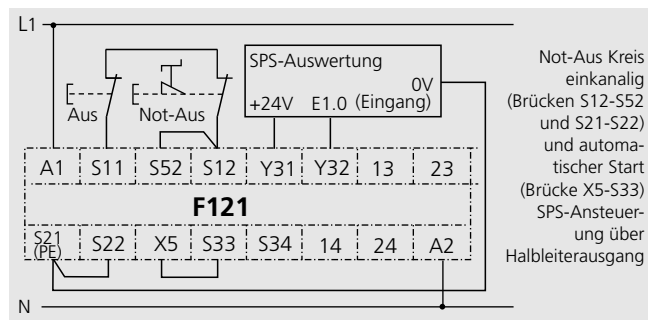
L1

Aus

Not-Aus

SPS-Auswertung

0V

+24V E1.0 (Eingang)

| A1 | S11 | S52 | S12 | Y31 | Y32 | 13 | 23 |
|---|---|---|---|---|---|---|---|
| F121 | | | | | | | |
| S21 (PE) | S22 | X5 | S33 | S34 | 14 | 24 | A2 |

N

Not-Aus Kreis einkanalig (Brücken S12-S52 und S21-S22) und automatischer Start (Brücke X5-S33) SPS-Ansteuerung über Halbleiterausgang